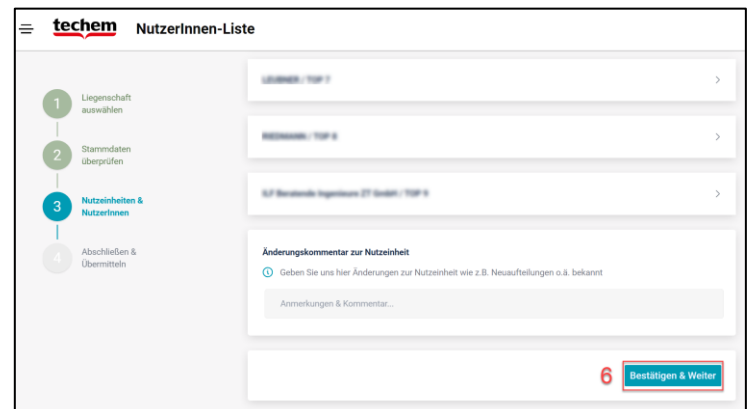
techem NutzerInnen-Liste

1 Liegenschaft auswählen

2 Stammdaten überprüfen

3 Nutzeinheiten & NutzerInnen

4 Abschließen & Übermitteln

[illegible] / TOP 7

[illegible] / TOP 8

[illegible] / TOP 9

Änderungskommentar zur Nutzeinheit

Geben Sie uns hier Änderungen zur Nutzeinheit wie z.B. Neuaufteilungen o.ä. bekannt

Anmerkungen & Kommentar...

6

Bestätigen & Weiter